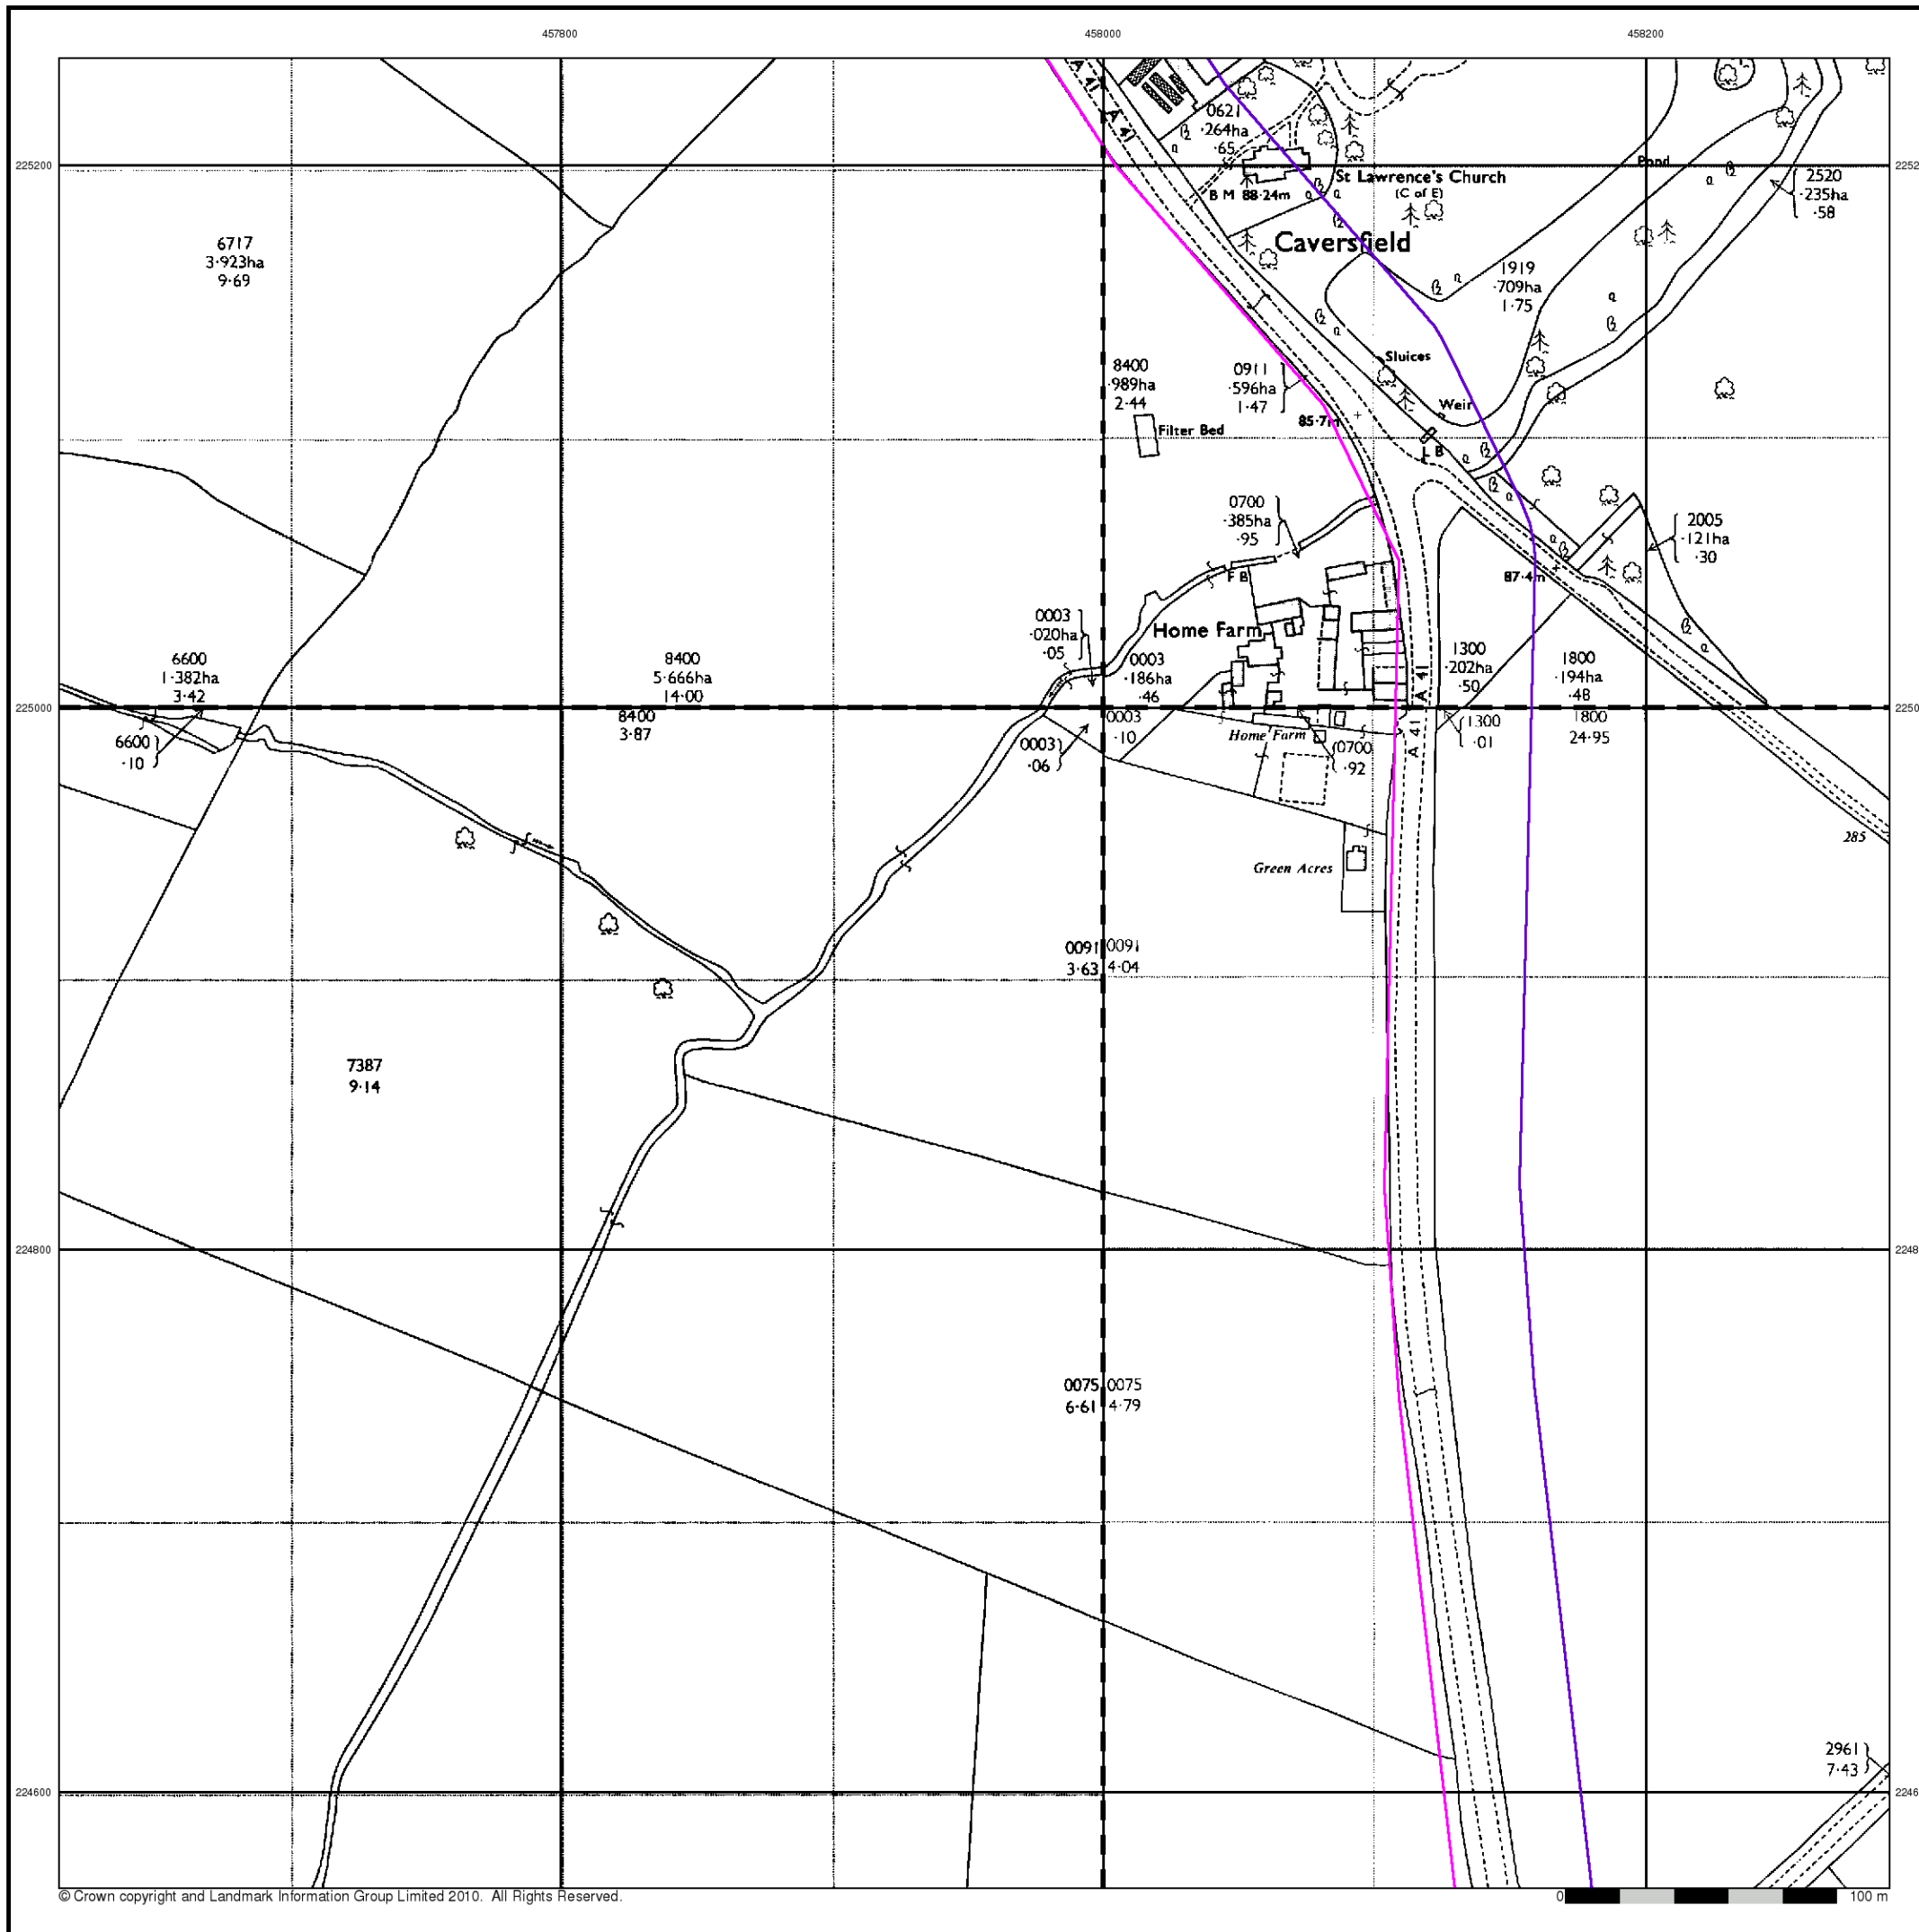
457800
458000
458200
225200
2252
225000
2250
224800
2248
224600
2246

0621
·264ha
·65
St Lawrence's Church
(C of E)
B M 88·24m
Caversfield
Pond
2520
·235ha
·58
1919
·709ha
1·75
6717
3·923ha
9·69
Sluices
Weir
8400
·989ha
2·44
0911
·596ha
1·47
85·7m
Filter Bed
B
0700
·385ha
·95
2005
·121ha
·30
87·4m
F B
0003
·020ha
·05
Home Farm
0003
·186ha
·46
1300
·202ha
·50
1800
·194ha
·48
A 41
6600
1·382ha
3·42
8400
5·666ha
14·00
8400
3·87
6600
·10
0003
·06
0003
·10
Home Farm
0700
·92
1300
·01
1800
24·95
285
Green Acres
0091
3·63
0091
4·04
7387
9·14
0075
6·61
0075
4·79
2961
7·43

© Crown copyright and Landmark Information Group Limited 2010. All Rights Reserved.
0
100 m